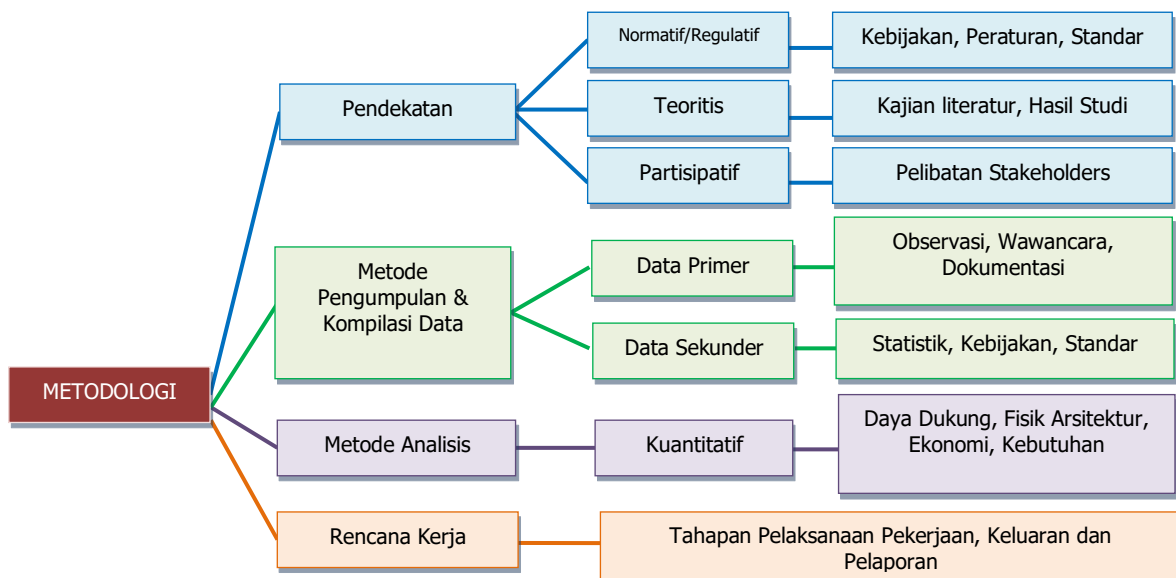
METODOLOGI

Pendekatan

Normatif/Regulatif

Kebijakan, Peraturan, Standar

Teoritis

Kajian literatur, Hasil Studi

Partisipatif

Pelibatan Stakeholders

Metode Pengumpulan & Kompilasi Data

Data Primer

Observasi, Wawancara, Dokumentasi

Data Sekunder

Statistik, Kebijakan, Standar

Metode Analisis

Kuantitatif

Daya Dukung, Fisik Arsitektur, Ekonomi, Kebutuhan

Rencana Kerja

Tahapan Pelaksanaan Pekerjaan, Keluaran dan Pelaporan